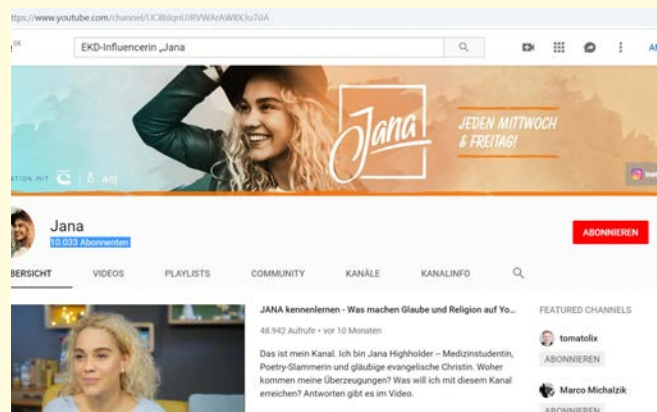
ttps://www.youtube.com/channel/UC8bIqnUIRVWArAW8X3u7iIA

EKD-Influencerin „Jana

Jana

JEDEN MITTWOCH & FREITAG!

ATION MIT

Jana
10.033 Abonnenten

ABONNIEREN

BERSICHT VIDEOS PLAYLISTS COMMUNITY KANÄLE KANALINFO

JANA kennenlernen - Was machen Glaube und Religion auf Yo...
48.942 Aufrufe • vor 10 Monaten

Das ist mein Kanal. Ich bin Jana Highholder – Medizinstudentin, Poetry-Slammerin und gläubige evangelische Christin. Woher kommen meine Überzeugungen? Was will ich mit diesem Kanal erreichen? Antworten gibt es im Video.

FEATURED CHANNELS

tomatolix
ABONNIEREN

Marco Michalzik
ABONNIEREN